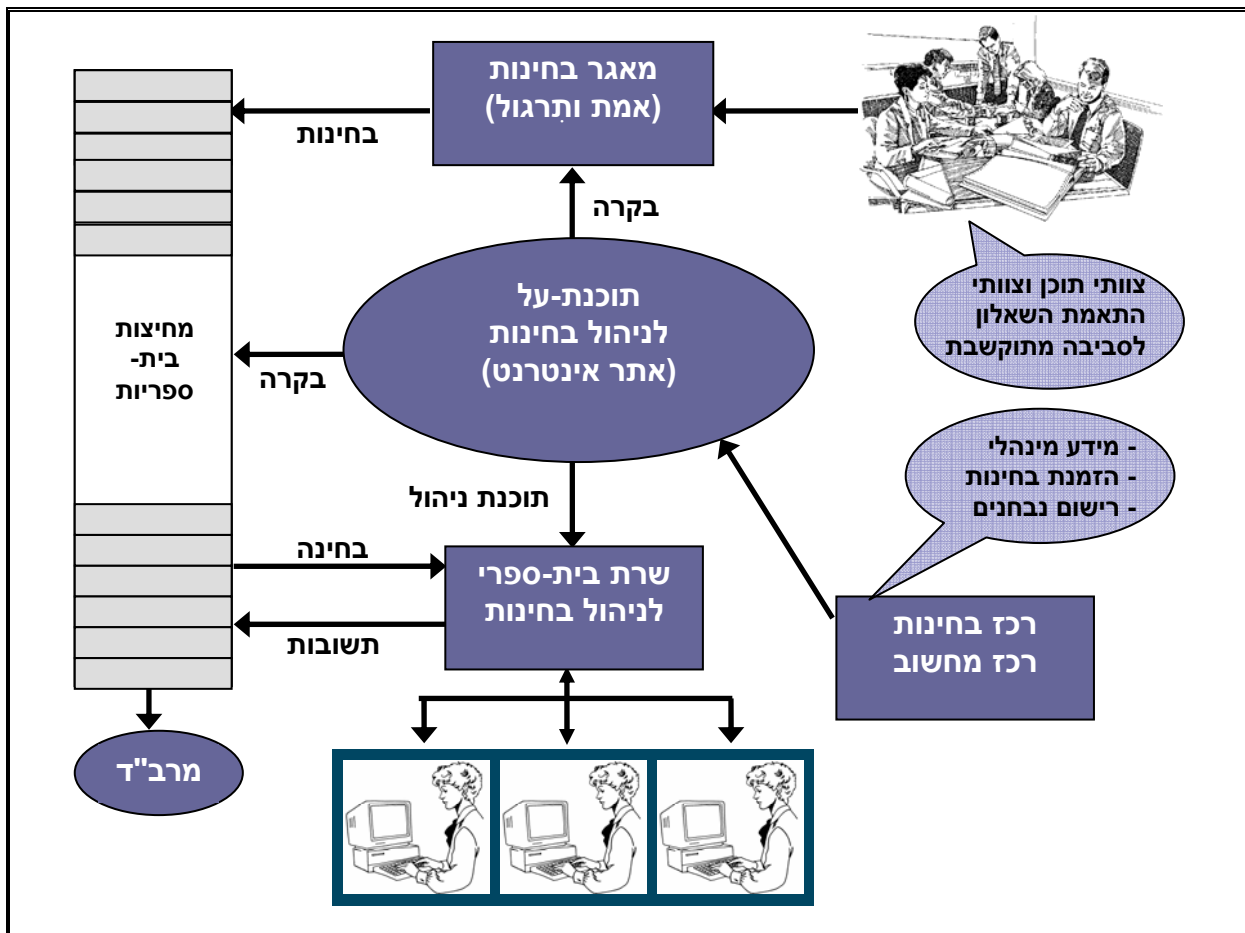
מאגר בחינות
(אמת ותִרגול)

בחינות

בקרה

צוותי תוכן וצוותי התאמת השאלון לסביבה מתוקשבת

תוכנת-על
לניהול בחינות
(אתר אינטרנט)

מחיצות
בית-
ספריות

בקרה

- מידע מינהלי
- הזמנת בחינות
- רישום נבחנים

תוכנת ניהול

בחינה

שרת בית-ספרי
לניהול בחינות

תשובות

רכז בחינות
רכז מחשוב

מרב"ד